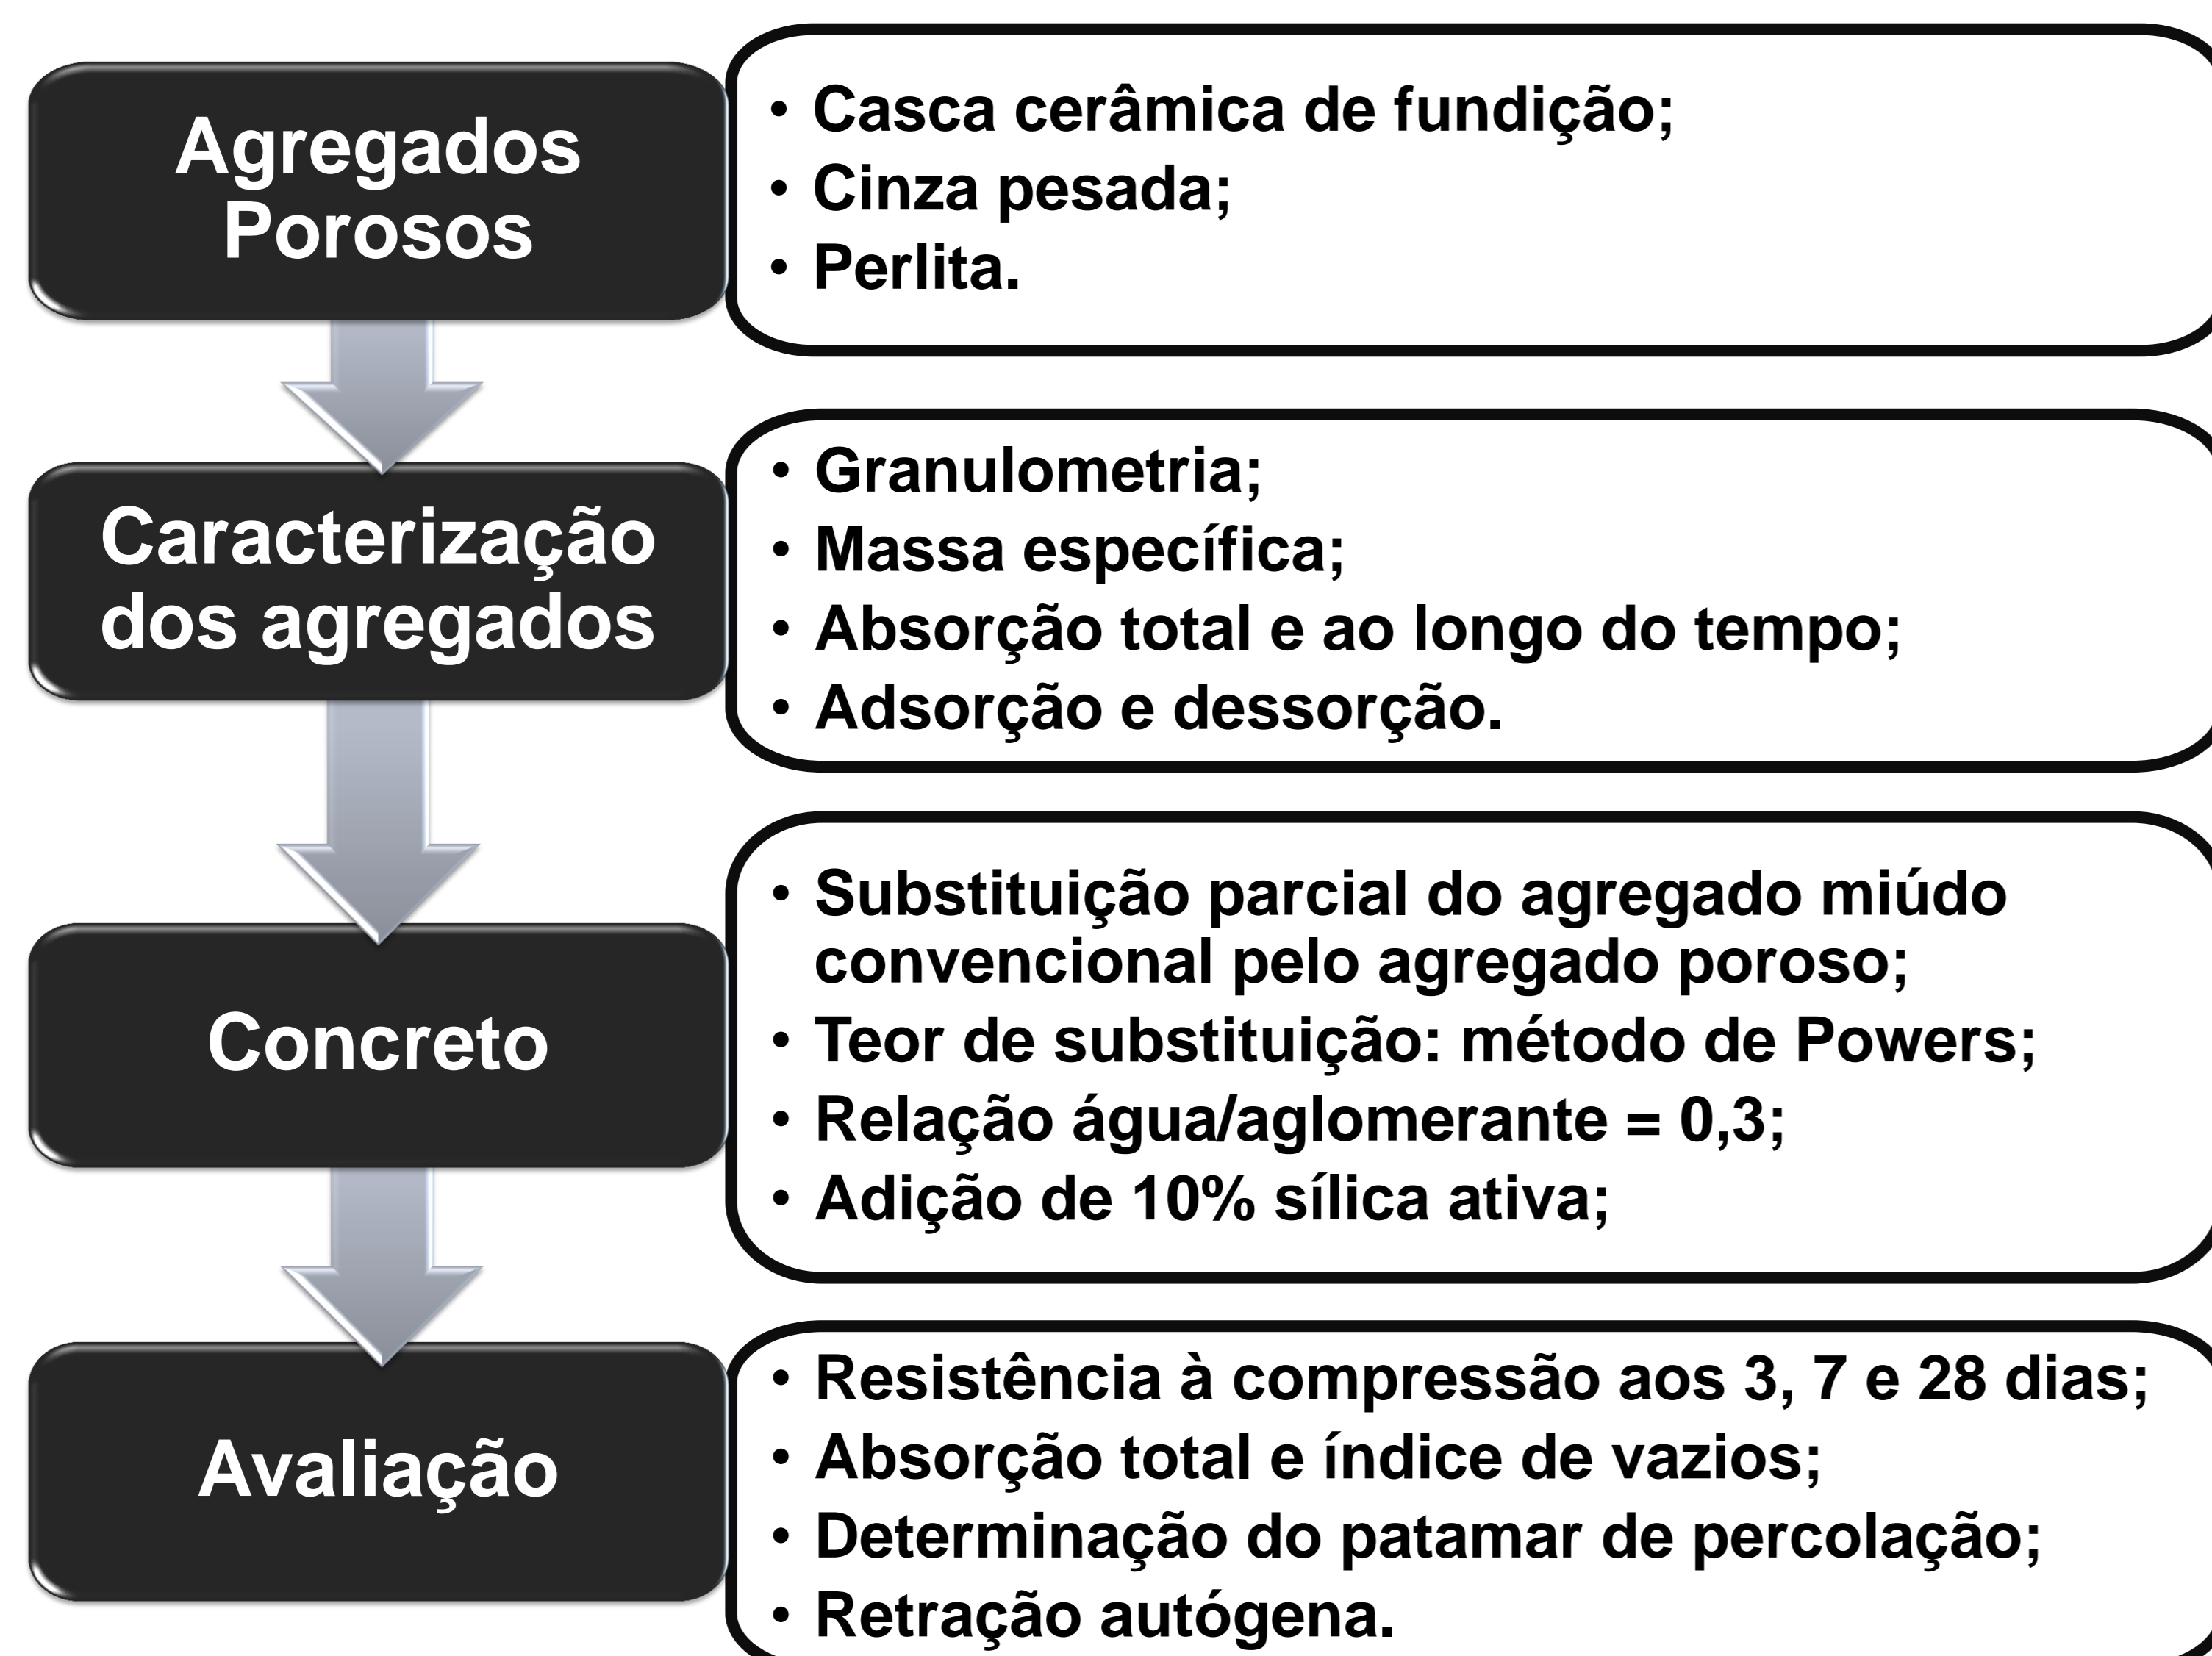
Agregados Porosos

• Casca cerâmica de fundição;
• Cinza pesada;
• Perlita.

Caracterização dos agregados

• Granulometria;
• Massa específica;
• Absorção total e ao longo do tempo;
• Adsorção e dessorção.

Concreto

• Substituição parcial do agregado miúdo convencional pelo agregado poroso;
• Teor de substituição: método de Powers;
• Relação água/aglomerante = 0,3;
• Adição de 10% sílica ativa;

Avaliação

• Resistência à compressão aos 3, 7 e 28 dias;
• Absorção total e índice de vazios;
• Determinação do patamar de percolação;
• Retração autógena.